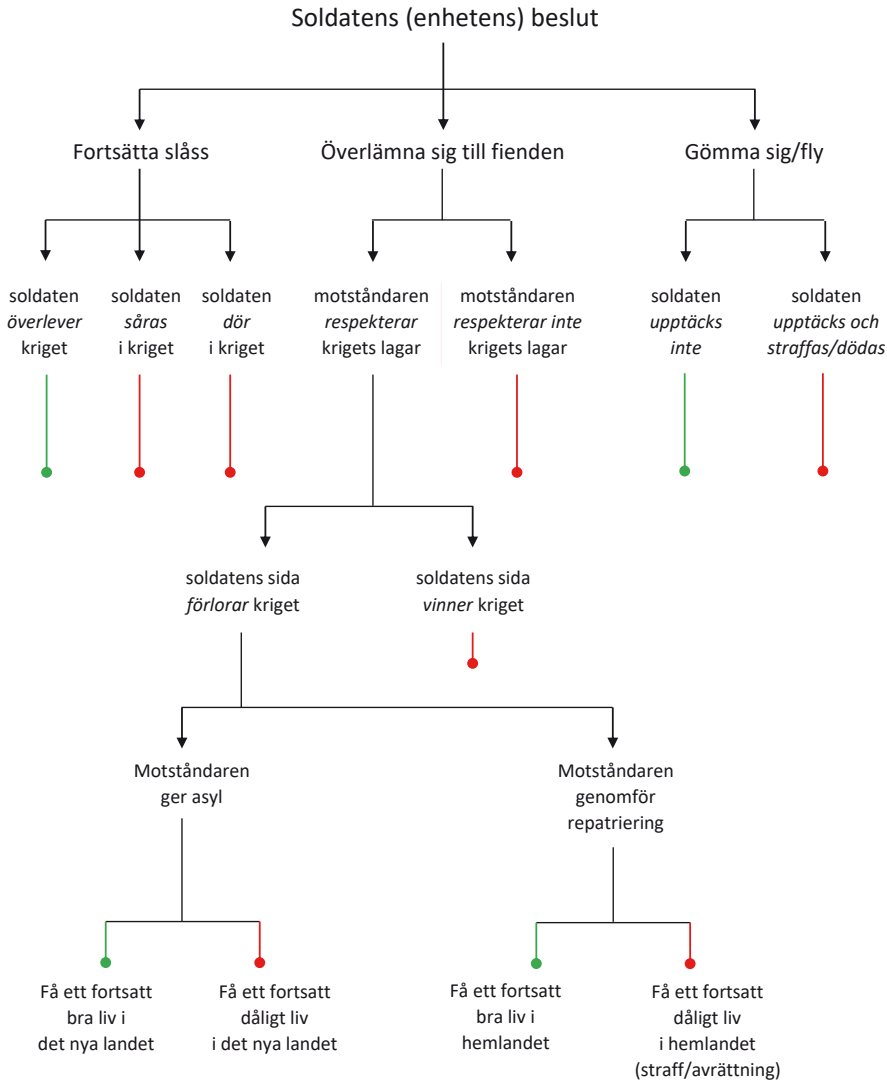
Soldatens (enhetens) beslut

Fortsätta slåss

Överlämna sig till fienden

Gömma sig/fly

soldaten *överlever* kriget

soldaten *såras* i kriget

soldaten *dör* i kriget

motståndaren *respekterar* krigets lagar

motståndaren *respekterar inte* krigets lagar

soldaten *upptäcks inte*

soldaten *upptäcks och straffas/dödas*

soldatens sida *förlorar* kriget

soldatens sida *vinner* kriget

Motståndaren ger asyl

Motståndaren genomför repatriering

Få ett fortsatt bra liv i det nya landet

Få ett fortsatt dåligt liv i det nya landet

Få ett fortsatt bra liv i hemlandet

Få ett fortsatt dåligt liv i hemlandet (straff/avrättning)